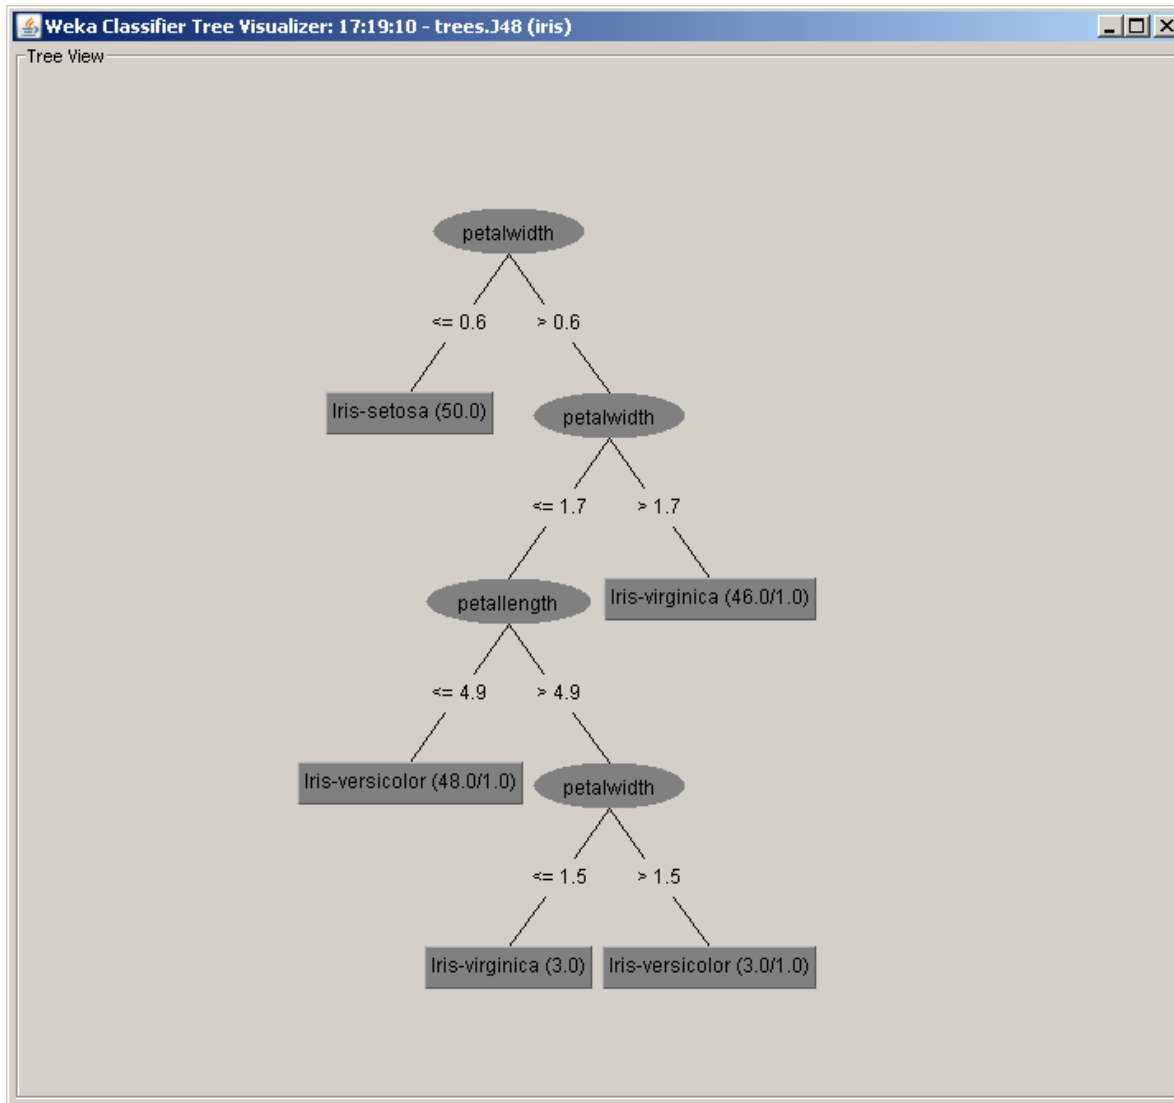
Weka Classifier Tree Visualizer: 17:19:10 - trees.J48 (iris)

Tree View

petalwidth

<= 0.6

> 0.6

Iris-setosa (50.0)

petalwidth

<= 1.7

> 1.7

petallength

Iris-virginica (46.0/1.0)

<= 4.9

> 4.9

Iris-versicolor (48.0/1.0)

petalwidth

<= 1.5

> 1.5

Iris-virginica (3.0)

Iris-versicolor (3.0/1.0)